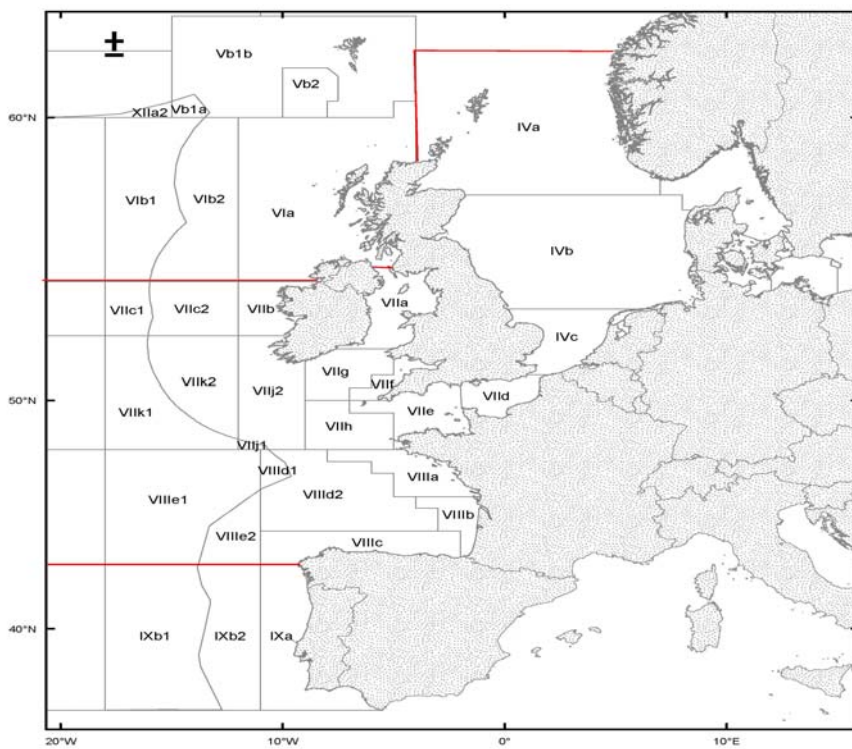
±
Vb1b
Vb2
XIIa2
Vb1a
60°N
IVa
VIb1
VIb2
VIa
IVb
VIIc1
VIIc2
VIIb
VIIa
IVc
VIIk2
VIIj2
VIIg
VIIf
50°N
VIIk1
VIIe
VIId
VIIh
VIIj1
VIIId1
VIIIa
VIIIe1
VIIId2
VIIIb
VIIIe2
VIIIc
40°N
IXb1
IXb2
IXa
20°W
10°W
0°
10°E